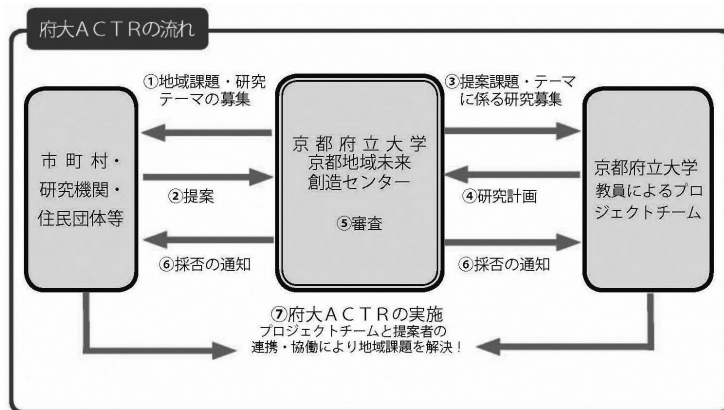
府大ＡＣＴＲの流れ

市町村・研究機関・住民団体等

①地域課題・研究テーマの募集

②提案

⑥採否の通知

京都府立大学
京都地域未来創造センター

⑤審査

③提案課題・テーマに係る研究募集

④研究計画

⑥採否の通知

京都府立大学教員によるプロジェクトチーム

⑦府大ＡＣＴＲの実施
プロジェクトチームと提案者の連携・協働により地域課題を解決！